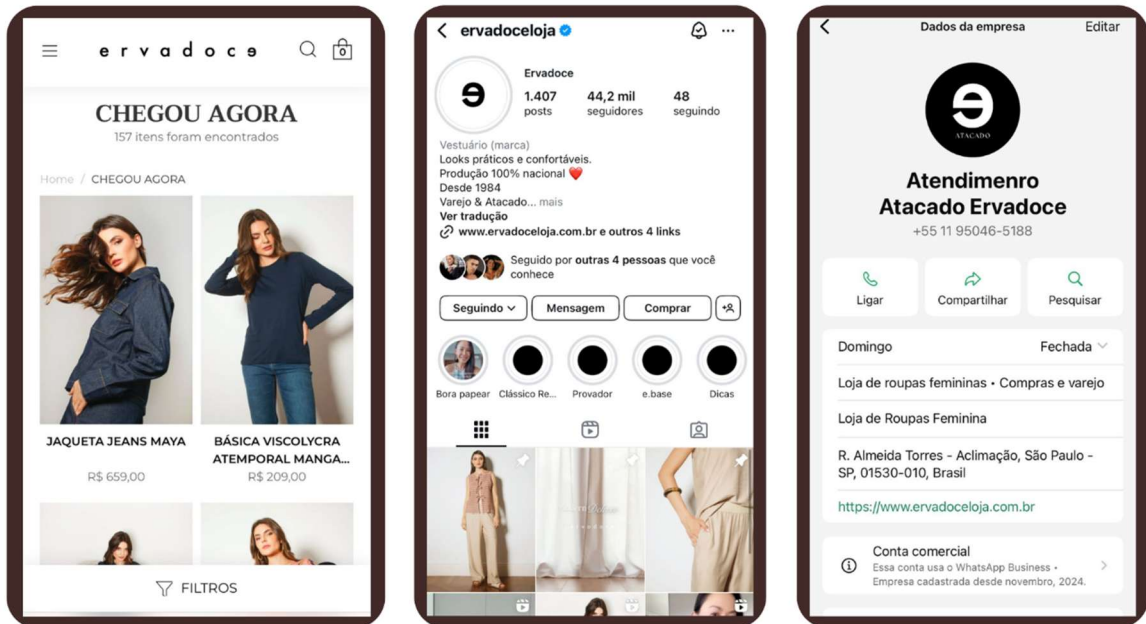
ervadoce

0

CHEGOU AGORA
157 itens foram encontrados

Home / CHEGOU AGORA

JAQUETA JEANS MAYA
R$ 659,00

BÁSICA VISCOLYCRA ATEMPORAL MANGA...
R$ 209,00

FILTROS

ervadoceloja

Ervadoce
1.407 posts
44,2 mil seguidores
48 seguindo

Vestuário (marca)
Looks práticos e confortáveis.
Produção 100% nacional ❤️
Desde 1984
Varejo & Atacado... mais
Ver tradução
www.ervadoceloja.com.br e outros 4 links

Seguido por outras 4 pessoas que você conhece

Seguindo
Mensagem
Comprar

Bora papear
Clássico Re...
Provador
e.base
Dicas

Dados da empresa
Editar

ATACADO

Atendimenro Atacado Ervadoce
+55 11 95046-5188

Ligar
Compartilhar
Pesquisar

Domingo
Fechada

Loja de roupas femininas • Compras e varejo

Loja de Roupas Feminina

R. Almeida Torres - Aclimação, São Paulo - SP, 01530-010, Brasil

https://www.ervadoceloja.com.br

Conta comercial
Essa conta usa o WhatsApp Business • Empresa cadastrada desde novembro, 2024.